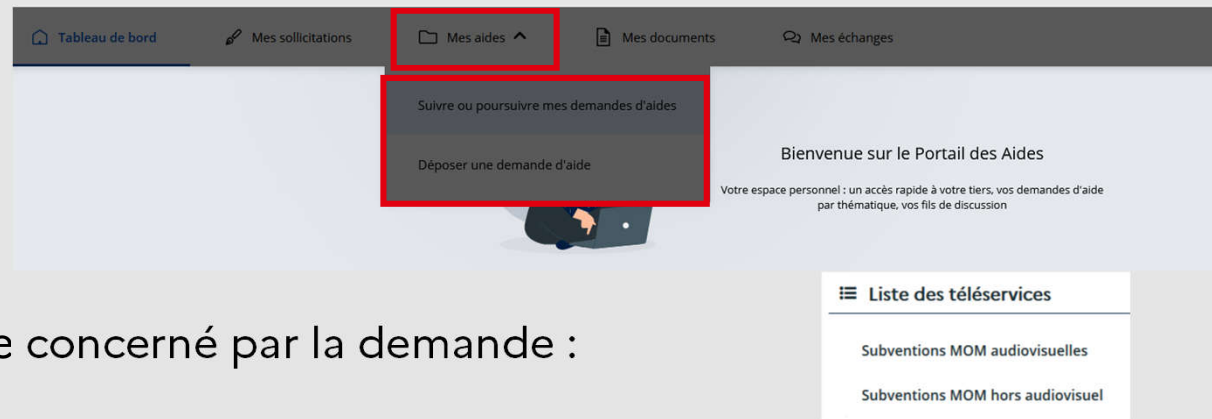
Tableau de bord Mes sollicitations Mes aides Mes documents Mes échanges

Suivre ou poursuivre mes demandes d'aides

Déposer une demande d'aide

Bienvenue sur le Portail des Aides

Votre espace personnel : un accès rapide à votre tiers, vos demandes d'aide par thématique, vos fils de discussion

e concerné par la demande :

Liste des téléservices

Subventions MOM audiovisuelles

Subventions MOM hors audiovisuel